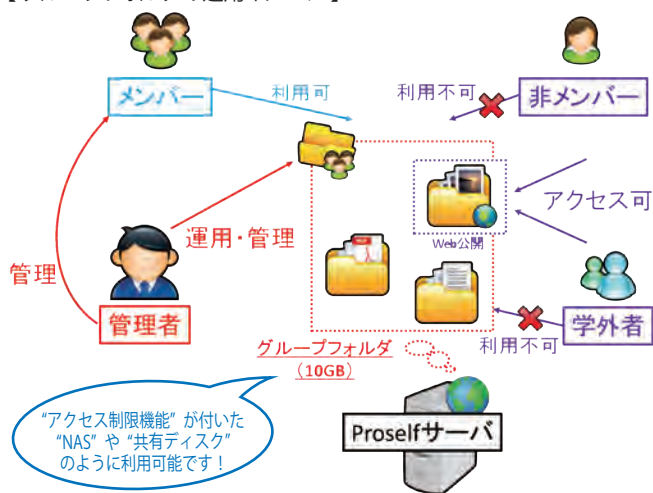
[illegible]

メンバー

利用可

利用不可

非メンバー

アクセス可

Web公開

運用・管理

管理

管理者

学外者

利用不可

グループフォルダ
(10GB)

"アクセス制限機能" が付いた "NAS" や "共有ディスク" のように利用可能です！

Proselfサーバ